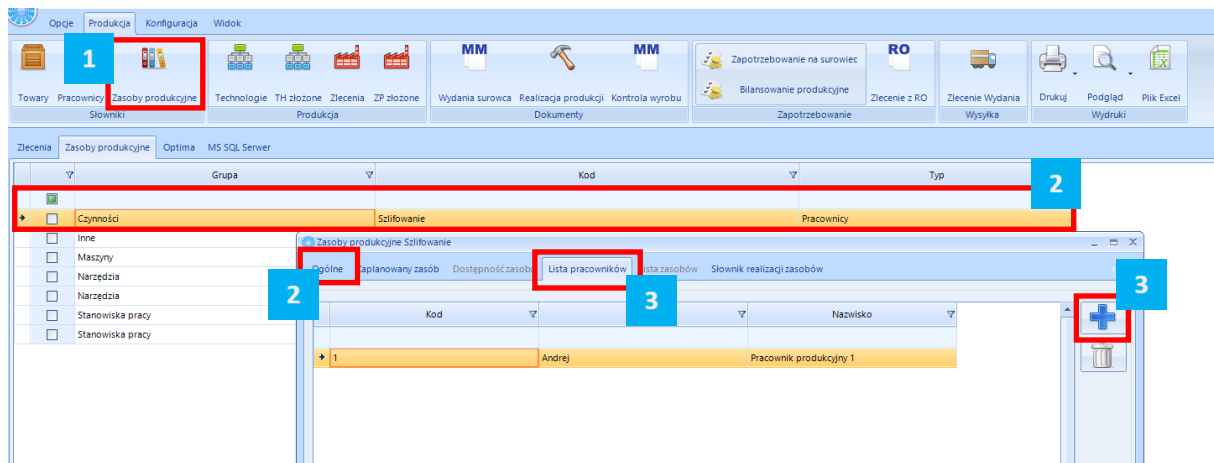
Opcje Produkcja Konfiguracja Widok

1

Towary Pracownicy Zasoby produkcyjne
Słowniki

Technologie TH złożone Zlecenia ZP złożone
Produkcja

MM MM
Wydania surowca Realizacja produkcji Kontrola wyrobu
Dokumenty

Zapotrzebowanie na surowiec
Bilansowanie produkcyjne
RO
Zlecenie z RO
Zapotrzebowanie

Zlecenie Wydania
Wysyłka

Drukuj Podgląd Plik Excel
Wydruki

Zlecenia Zasoby produkcyjne Optima MS SQL Serwer

| | Grupa | Kod | Typ |
|---|---|---|---|
| | | | |
| | Czynności | Szlifowanie | Pracownicy |
| | Inne | | |
| | Maszyny | | |
| | Narzędzia | | |
| | Narzędzia | | |
| | Stanowiska pracy | | |
| | Stanowiska pracy | | |

2

Zasoby produkcyjne Szlifowanie

Ogólne Zaplanowany zasób Dostępność zasobu Lista pracowników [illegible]ista zasobów Słownik realizacji zasobów

2 3 3

| Kod | | Nazwisko |
|---|---|---|
| | | |
| 1 | Andrej | Pracownik produkcyjny 1 |